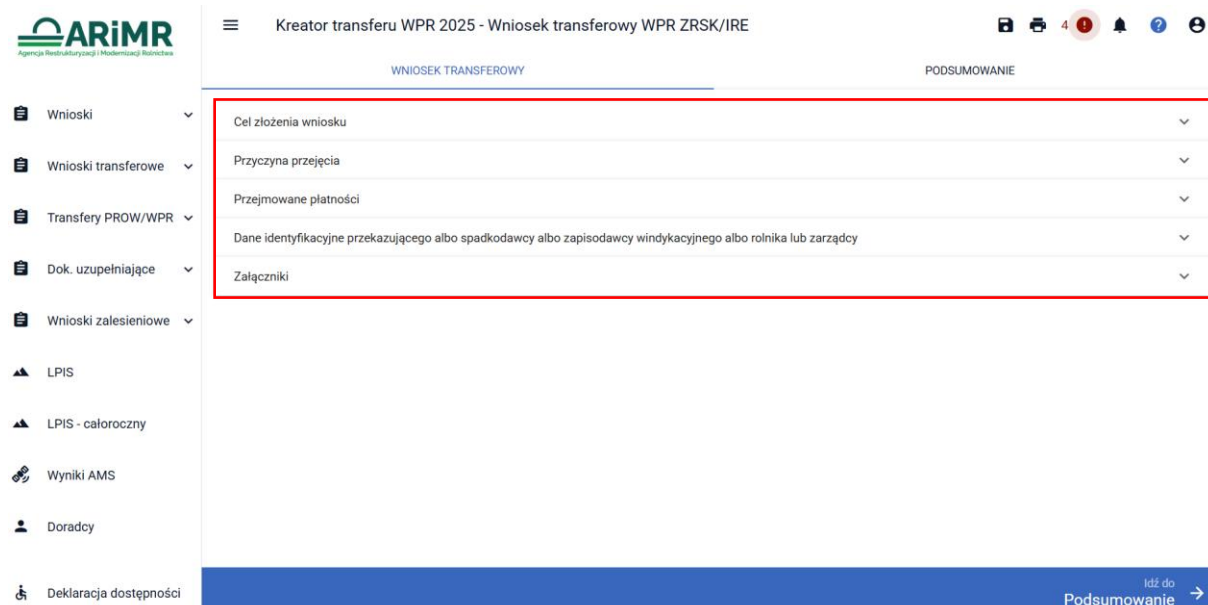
ARiMR
Agencja Restrukturyzacji i Modernizacji Rolnictwa

Kreator transferu WPR 2025 - Wniosek transferowy WPR ZRSK/IRE

4

WNIOSEK TRANSFEROWY

PODSUMOWANIE

Wnioski

Wnioski transferowe

Transfery PROW/WPR

Dok. uzupełniające

Wnioski zalesieniowe

LPIS

LPIS - całoroczny

Wyniki AMS

Doradcy

Deklaracja dostępności

Cel złożenia wniosku

Przyczyna przejęcia

Przejmowane płatności

Dane identyfikacyjne przekazującego albo spadkodawcy albo zapisodawcy windykacyjnego albo rolnika lub zarządcy

Załączniki

Idź do
Podsumowanie